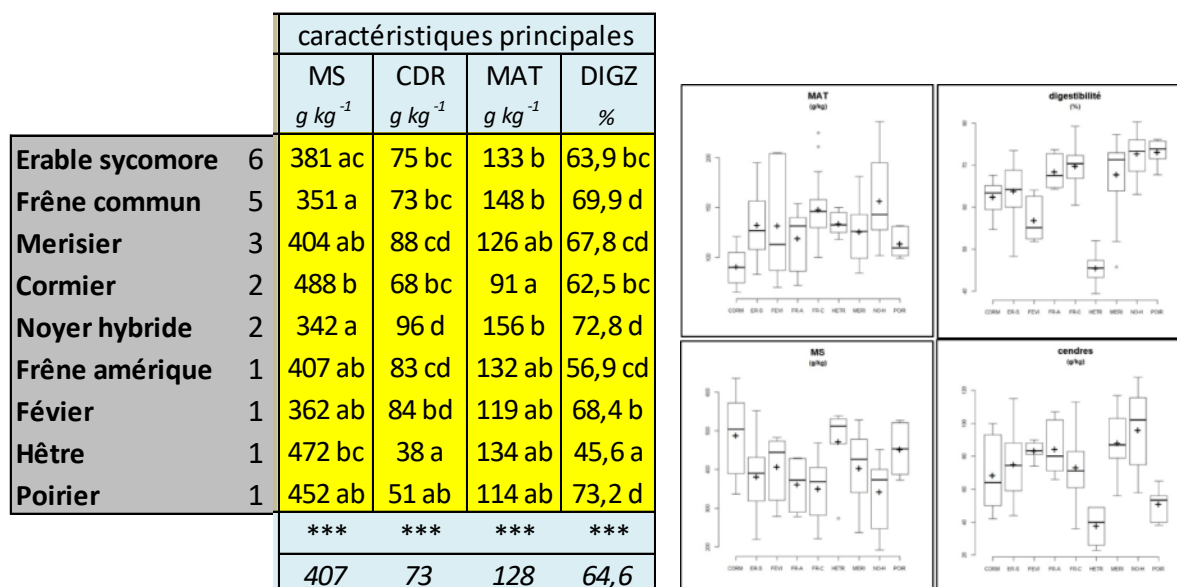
| | | caractéristiques principales | | | |
|---|---|---|---|---|---|
| | | MS | CDR | MAT | DIGZ |
| | | $g\ kg^{-1}$ | $g\ kg^{-1}$ | $g\ kg^{-1}$ | % |
| **Erable sycomore** | 6 | 381 ac | 75 bc | 133 b | 63,9 bc |
| **Frêne commun** | 5 | 351 a | 73 bc | 148 b | 69,9 d |
| **Merisier** | 3 | 404 ab | 88 cd | 126 ab | 67,8 cd |
| **Cormier** | 2 | 488 b | 68 bc | 91 a | 62,5 bc |
| **Noyer hybride** | 2 | 342 a | 96 d | 156 b | 72,8 d |
| **Frêne amérique** | 1 | 407 ab | 83 cd | 132 ab | 56,9 cd |
| **Févier** | 1 | 362 ab | 84 bd | 119 ab | 68,4 b |
| **Hêtre** | 1 | 472 bc | 38 a | 134 ab | 45,6 a |
| **Poirier** | 1 | 452 ab | 51 ab | 114 ab | 73,2 d |
| | | *** | *** | *** | *** |
| | | *407* | *73* | *128* | *64,6* |

MAT
(g/kg)

CORM ER-S FEVI FR-A FR-C HETR MERI NO-H POIR

digestibilité
(%)

CORM ER-S FEVI FR-A FR-C HETR MERI NO-H POIR

MS
(g/kg)

CORM ER-S FEVI FR-A FR-C HETR MERI NO-H POIR

cendres
(g/kg)

CORM ER-S FEVI FR-A FR-C HETR MERI NO-H POIR